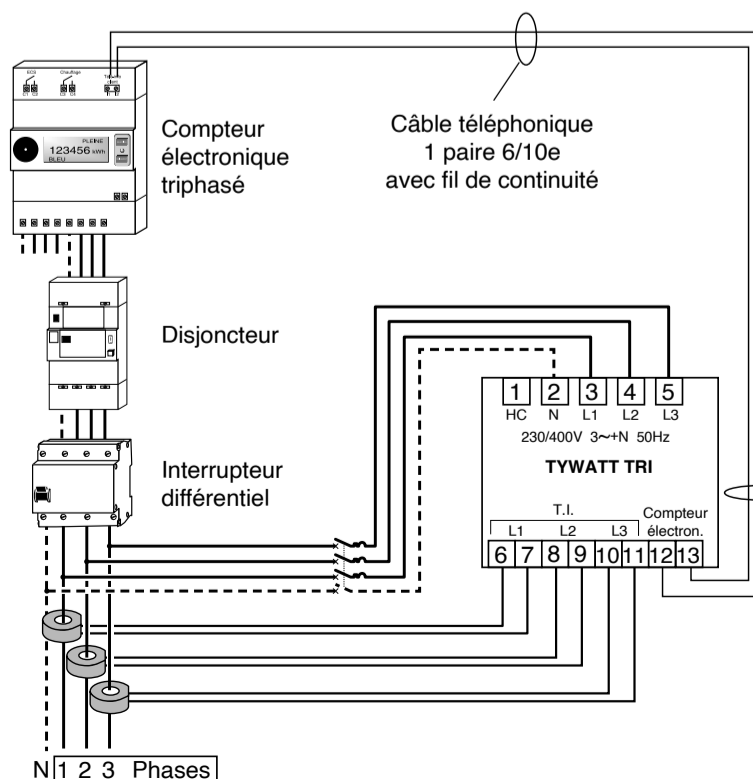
Compteur électronique triphasé

123456 kWh

PLEINE

BLEU

Câble téléphonique
1 paire 6/10e
avec fil de continuité

Disjoncteur

Interrupteur différentiel

| 1 | 2 | 3 | 4 | 5 |
|---|---|---|---|---|
| HC | N | L1 | L2 | L3 |

230/400V 3~+N 50Hz

TYWATT TRI

T.I.

L1 L2 L3

Compteur électron.

6 7 8 9 10 11 12 13

N 1 2 3 Phases